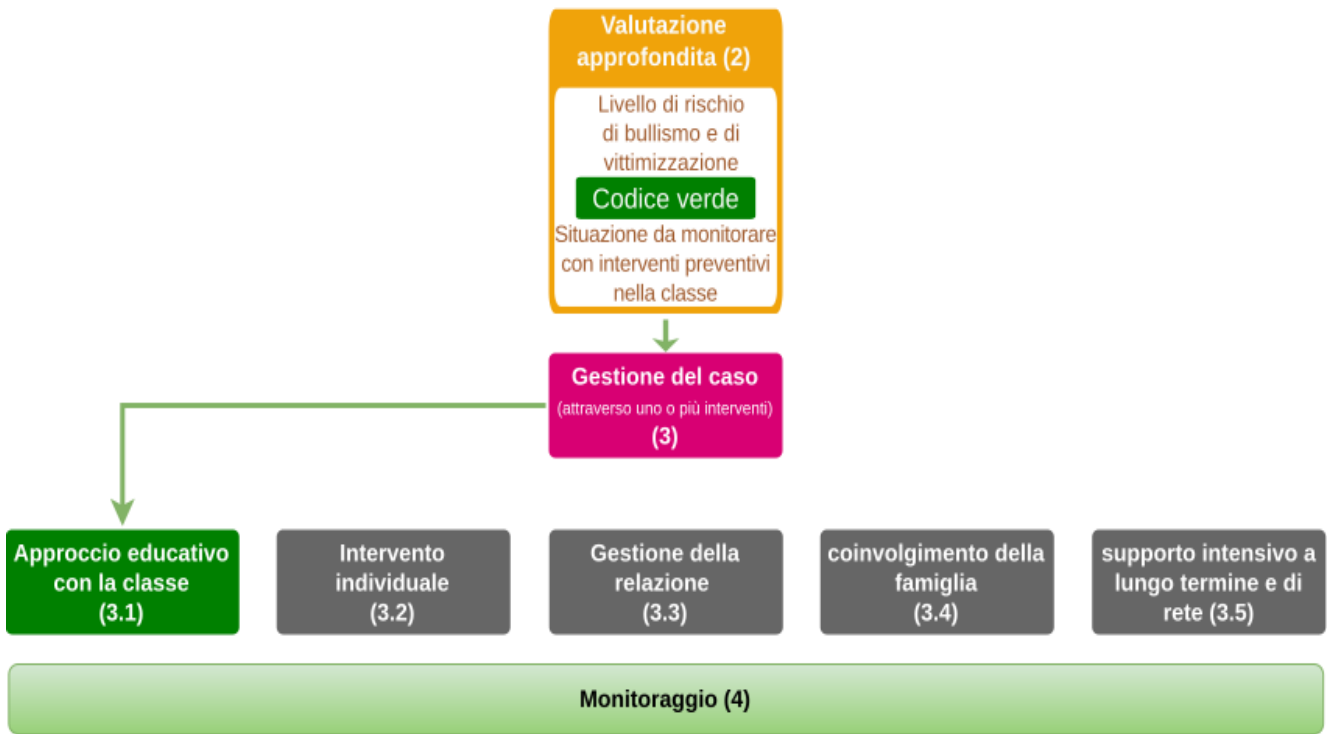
Valutazione approfondita (2)

Livello di rischio di bullismo e di vittimizzazione

Codice verde

Situazione da monitorare con interventi preventivi nella classe

Gestione del caso
(attraverso uno o più interventi)
(3)

Approccio educativo con la classe
(3.1)

Intervento individuale
(3.2)

Gestione della relazione
(3.3)

coinvolgimento della famiglia
(3.4)

supporto intensivo a lungo termine e di rete (3.5)

Monitoraggio (4)